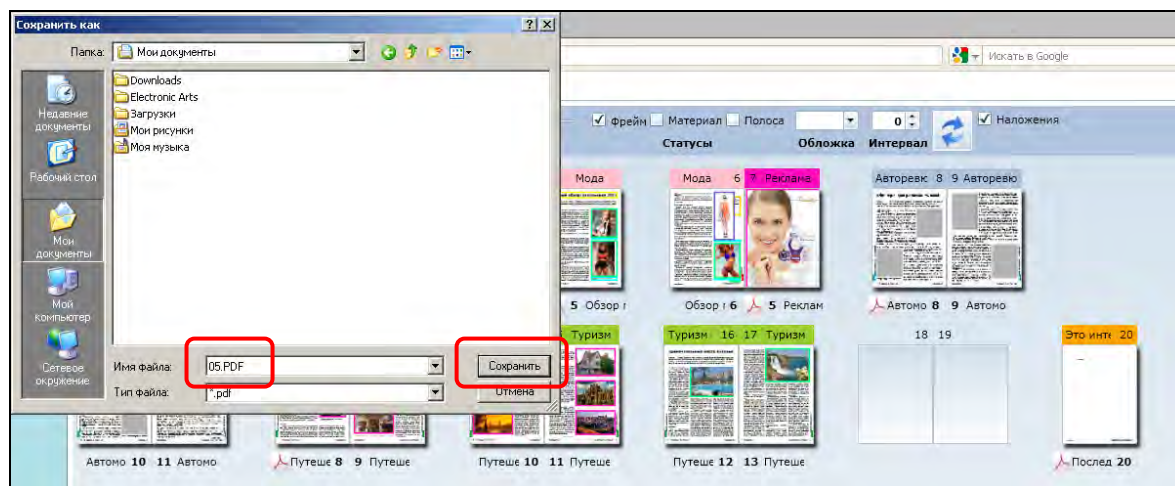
Сохранить как

Папка: Мои документы

Недавние документы
Рабочий стол
Мои документы
Мой компьютер
Сетевое окружение

Downloads
Electronic Arts
Загрузки
Мои рисунки
Моя музыка

Имя файла: 05.PDF
Тип файла: *.pdf

Сохранить
Отмена

Искать в Google

Фрейм Материал Полоса 0 Наложения
Статусы Обложка Интервал

Мода
Мода 6 7 Реклама
Авторевю 8 9 Авторевю
5 Обзор
Обзор 6 5 Реклам
Автомо 8 9 Автомо
Туризм
Туризм 16 17 Туризм
18 19
Это инте 20
Автомо 10 11 Автомо
Путеше 8 9 Путеше
Путеше 10 11 Путеше
Путеше 12 13 Путеше
Послед 20